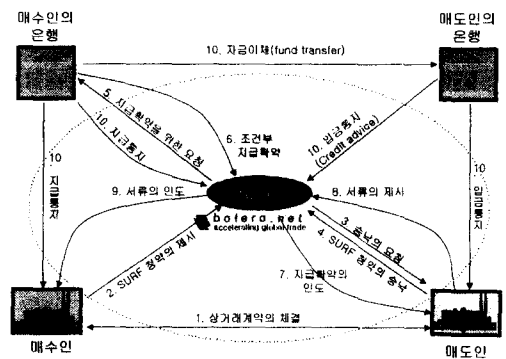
매수인의 은행

매도인의 은행

10. 자금이체(fund transfer)

5. 지급확약을 위한 요청

10. 지급통지

6. 조건부 지급확약

10. 입금통지 (Credit advice)

10 지급통지

10 입금통지

9. 서류의 인도

8. 서류의 제시

bolero.net
accelerating global trade

3. 승낙의 요청

4. SURF 청약의 승낙

2. SURF 청약의 제시

7. 지급확약의 인도

1. 상거래계약의 체결

매수인

매도인